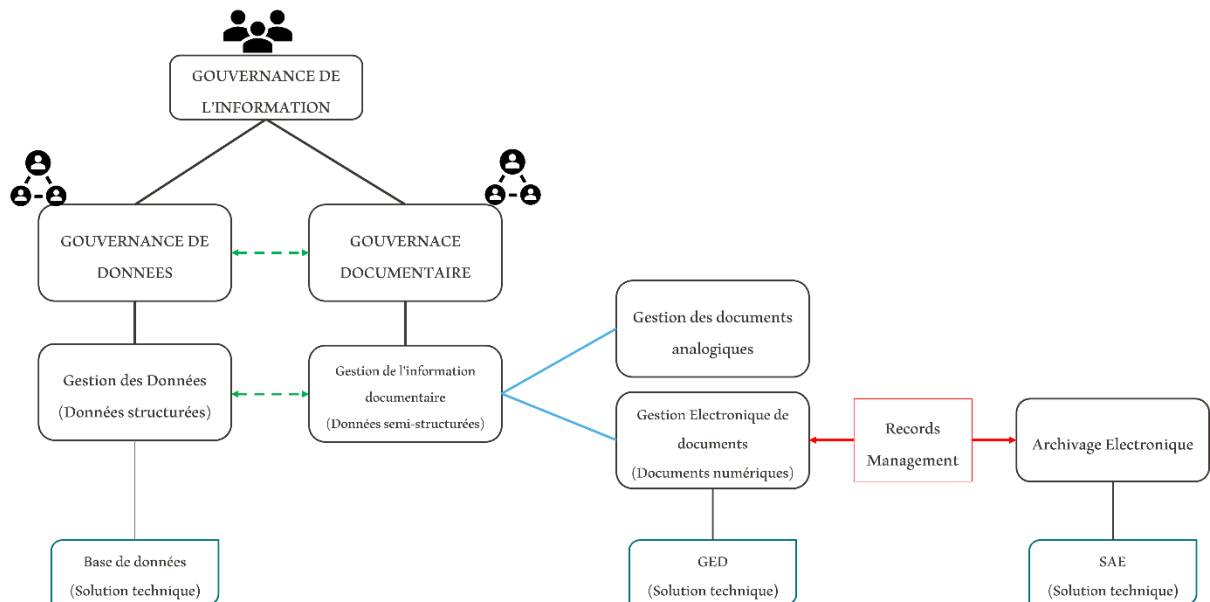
GOUVERNANCE DE L'INFORMATION

GOUVERNANCE DE DONNEES

GOUVERNACE DOCUMENTAIRE

Gestion des Données (Données structurées)

Gestion de l'information documentaire (Données semi-structurées)

Gestion des documents analogiques

Gestion Electronique de documents (Documents numériques)

Records Management

Archivage Electronique

Base de données (Solution technique)

GED (Solution technique)

SAE (Solution technique)